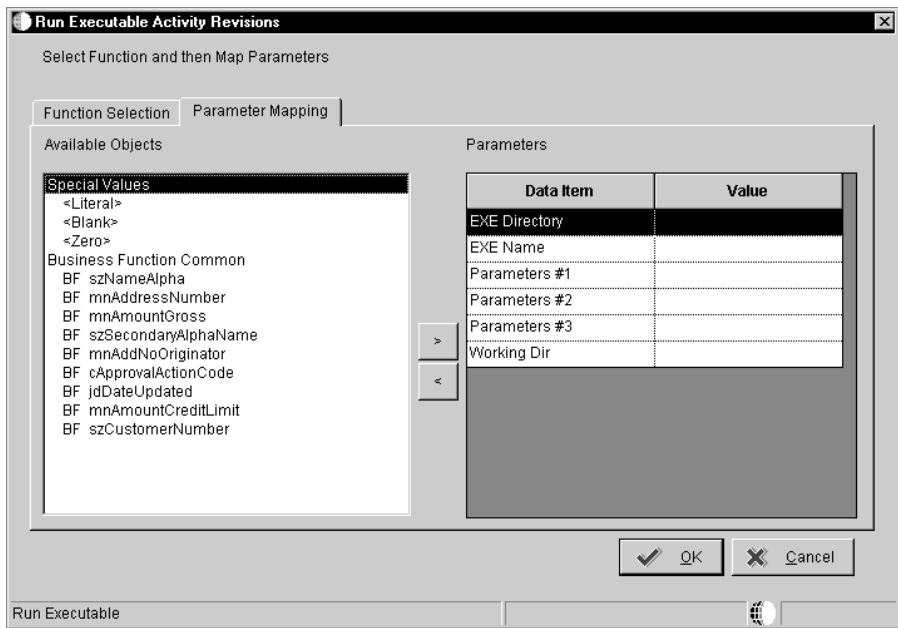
Run Executable Activity Revisions

Select Function and then Map Parameters

Function Selection
Parameter Mapping

Available Objects

Special Values
<Literal>
<Blank>
<Zero>
Business Function Common
BF szNameAlpha
BF mnAddressNumber
BF mnAmountGross
BF szSecondaryAlphaName
BF mnAddNoOriginator
BF cApprovalActionCode
BF jdDateUpdated
BF mnAmountCreditLimit
BF szCustomerNumber

>
<

Parameters

| Data Item | Value |
|---|---|
| EXE Directory | |
| EXE Name | |
| Parameters #1 | |
| Parameters #2 | |
| Parameters #3 | |
| Working Dir | |

OK
Cancel

Run Executable